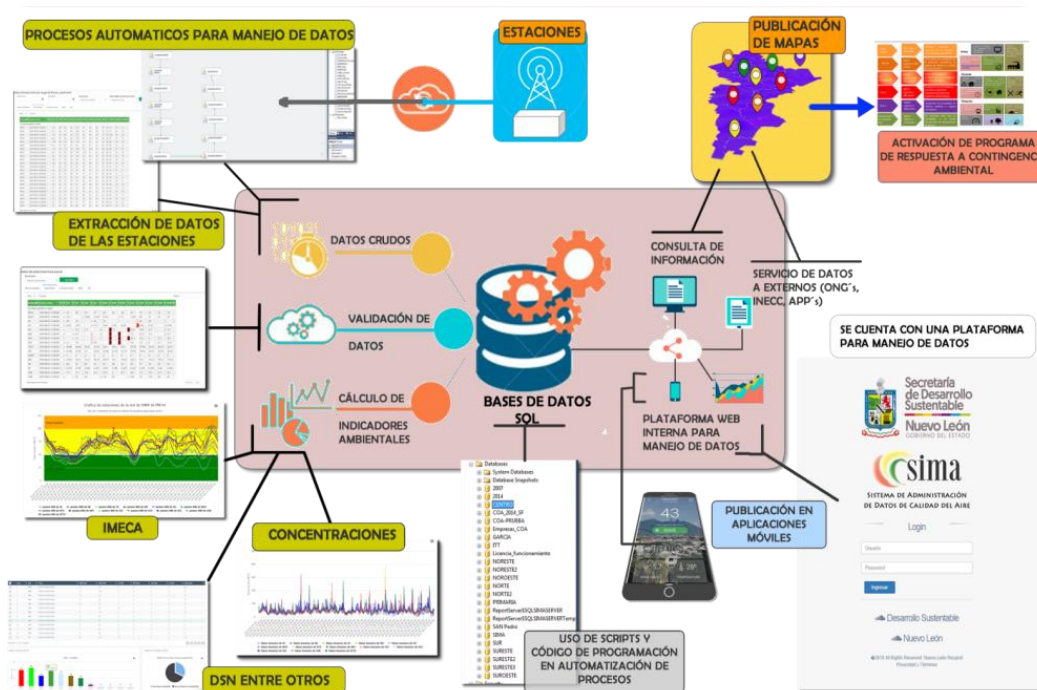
PROCESOS AUTOMATICOS PARA MANEJO DE DATOS

ESTACIONES

PUBLICACIÓN DE MAPAS

ACTIVACIÓN DE PROGRAMA DE RESPUESTA A CONTINGENC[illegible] AMBIENTAL

EXTRACCIÓN DE DATOS DE LAS ESTACIONES

DATOS CRUDOS

CONSULTA DE INFORMACIÓN

SERVICIO DE DATOS A EXTERNOS (ONG´s, INECC, APP´s)

VALIDACIÓN DE DATOS

SE CUENTA CON UNA PLATAFORMA PARA MANEJO DE DATOS

CÁLCULO DE INDICADORES AMBIENTALES

BASES DE DATOS SQL

PLATAFORMA WEB INTERNA PARA MANEJO DE DATOS

Secretaría de Desarrollo Sustentable
Nuevo León
GOBIERNO DEL ESTADO

sima
SISTEMA DE ADMINISTRACIÓN DE DATOS DE CALIDAD DEL AIRE

Login

Usuario

Password

Ingresar

Desarrollo Sustentable

Nuevo León

IMECA

PUBLICACIÓN EN APLICACIONES MÓVILES

43

CONCENTRACIONES

Databases
System Databases
Database Snapshots
2007
2014
CENTRO
COA_2014_SF
COA-PRUEBA
Empresas_COA
GARCIA
ITT
Licencia_Funcionamiento
NORESTE
NORESTE2
NOROESTE
NORTE
NORTE2
PRIMARIA
ReportServerSSQLSRMASERVER
ReportServerSSQLSRMASERVERTemp
SAN Pedro
SIMA
SUR
SURESTE
SURESTE2
SURESTE3
SUROESTE

USO DE SCRIPTS Y CÓDIGO DE PROGRAMACIÓN EN AUTOMATIZACIÓN DE PROCESOS

DSN ENTRE OTROS